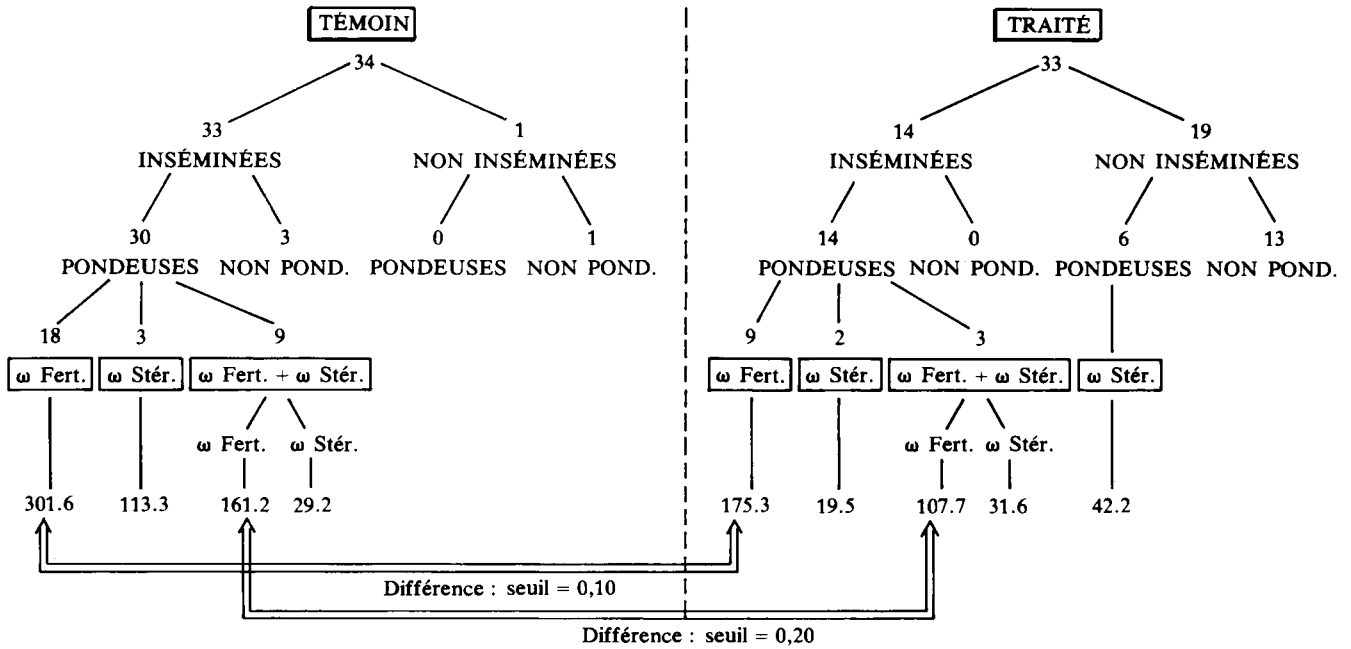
TÉMOIN

34

33
INSÉMINÉES

1
NON INSÉMINÉES

30
PONDEUSES

3
NON POND.

0
PONDEUSES

1
NON POND.

18

3

9

ω Fert.

ω Stér.

ω Fert. + ω Stér.

ω Fert.

ω Stér.

301.6

113.3

161.2

29.2

TRAITÉ

33

14
INSÉMINÉES

19
NON INSÉMINÉES

14
PONDEUSES

0
NON POND.

6
PONDEUSES

13
NON POND.

9

2

3

ω Fert.

ω Stér.

ω Fert. + ω Stér.

ω Stér.

ω Fert.

ω Stér.

175.3

19.5

107.7

31.6

42.2

Différence : seuil = 0,10

Différence : seuil = 0,20